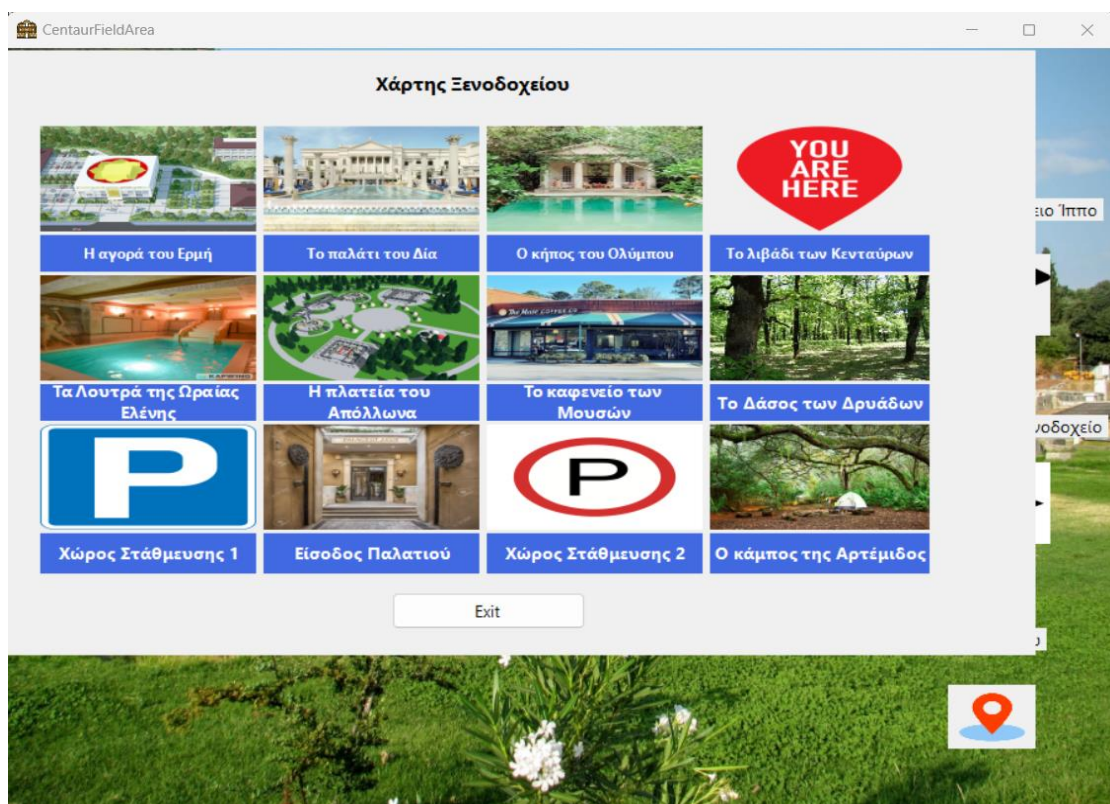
CentaurFieldArea

Χάρτης Ξενοδοχείου

YOU ARE HERE

| Η αγορά του Ερμή | Το παλάτι του Δία | Ο κήπος του Ολύμπου | Το λιβάδι των Κενταύρων |
|---|---|---|---|
| Τα Λουτρά της Ωραίας Ελένης | Η πλατεία του Απόλλωνα | Το καφενείο των Μουσών | Το Δάσος των Δρυάδων |
| Χώρος Στάθμευσης 1 | Είσοδος Παλατιού | Χώρος Στάθμευσης 2 | Ο κάμπος της Αρτέμιδος |

Exit

ειο Ίππο

οδοχείο